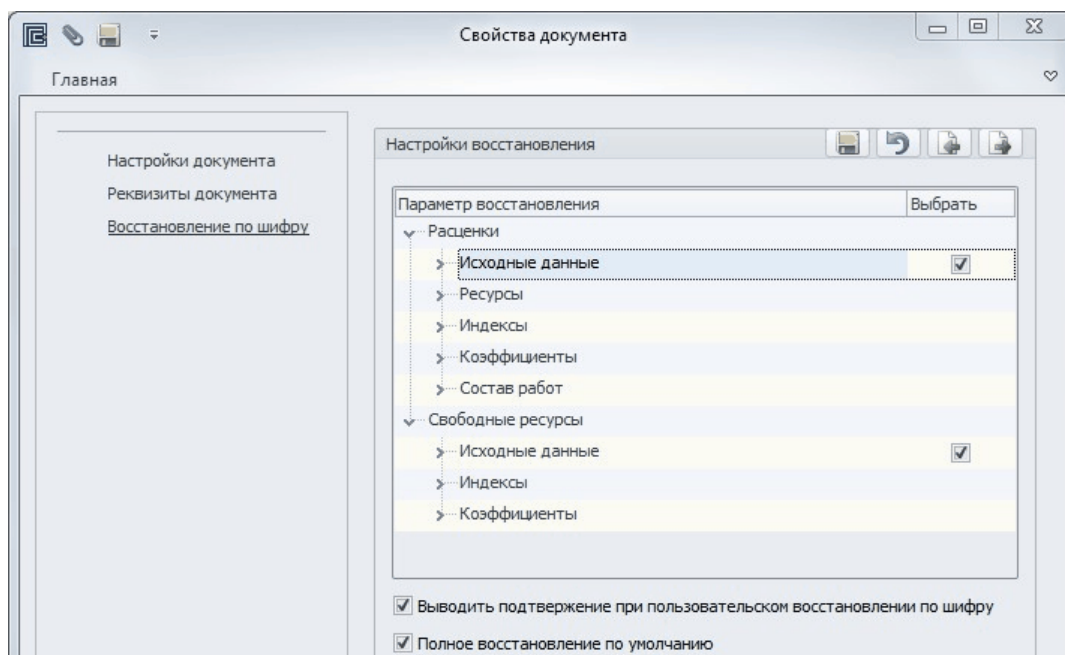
Свойства документа

Главная

Настройки документа
Реквизиты документа
Восстановление по шифру

Настройки восстановления

| Параметр восстановления | Выбрать |
|---|---|
| Расценки | |
| Исходные данные | ☑ |
| Ресурсы | |
| Индексы | |
| Коэффициенты | |
| Состав работ | |
| Свободные ресурсы | |
| Исходные данные | ☑ |
| Индексы | |
| Коэффициенты | |

☑ Выводить подтвержение при пользовательском восстановлении по шифру

☑ Полное восстановление по умолчанию